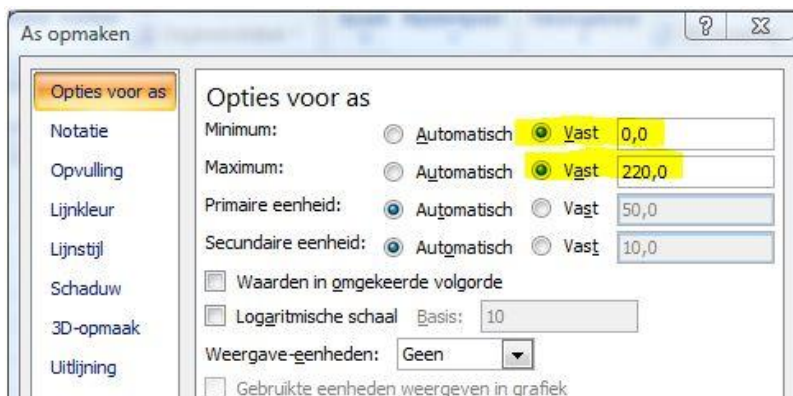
As opmaken

? ☒

Opties voor as
Notatie
Opvulling
Lijnkleur
Lijnstijl
Schaduw
3D-opmaak
Uitlijning

Opties voor as

Minimum: Automatisch Vast 0,0
Maximum: Automatisch Vast 220,0
Primaire eenheid: Automatisch Vast 50,0
Secundaire eenheid: Automatisch Vast 10,0

Waarden in omgekeerde volgorde
Logaritmische schaal Basis: 10
Weergave-eenheden: Geen
Gebruikte eenheden weergeven in grafiek